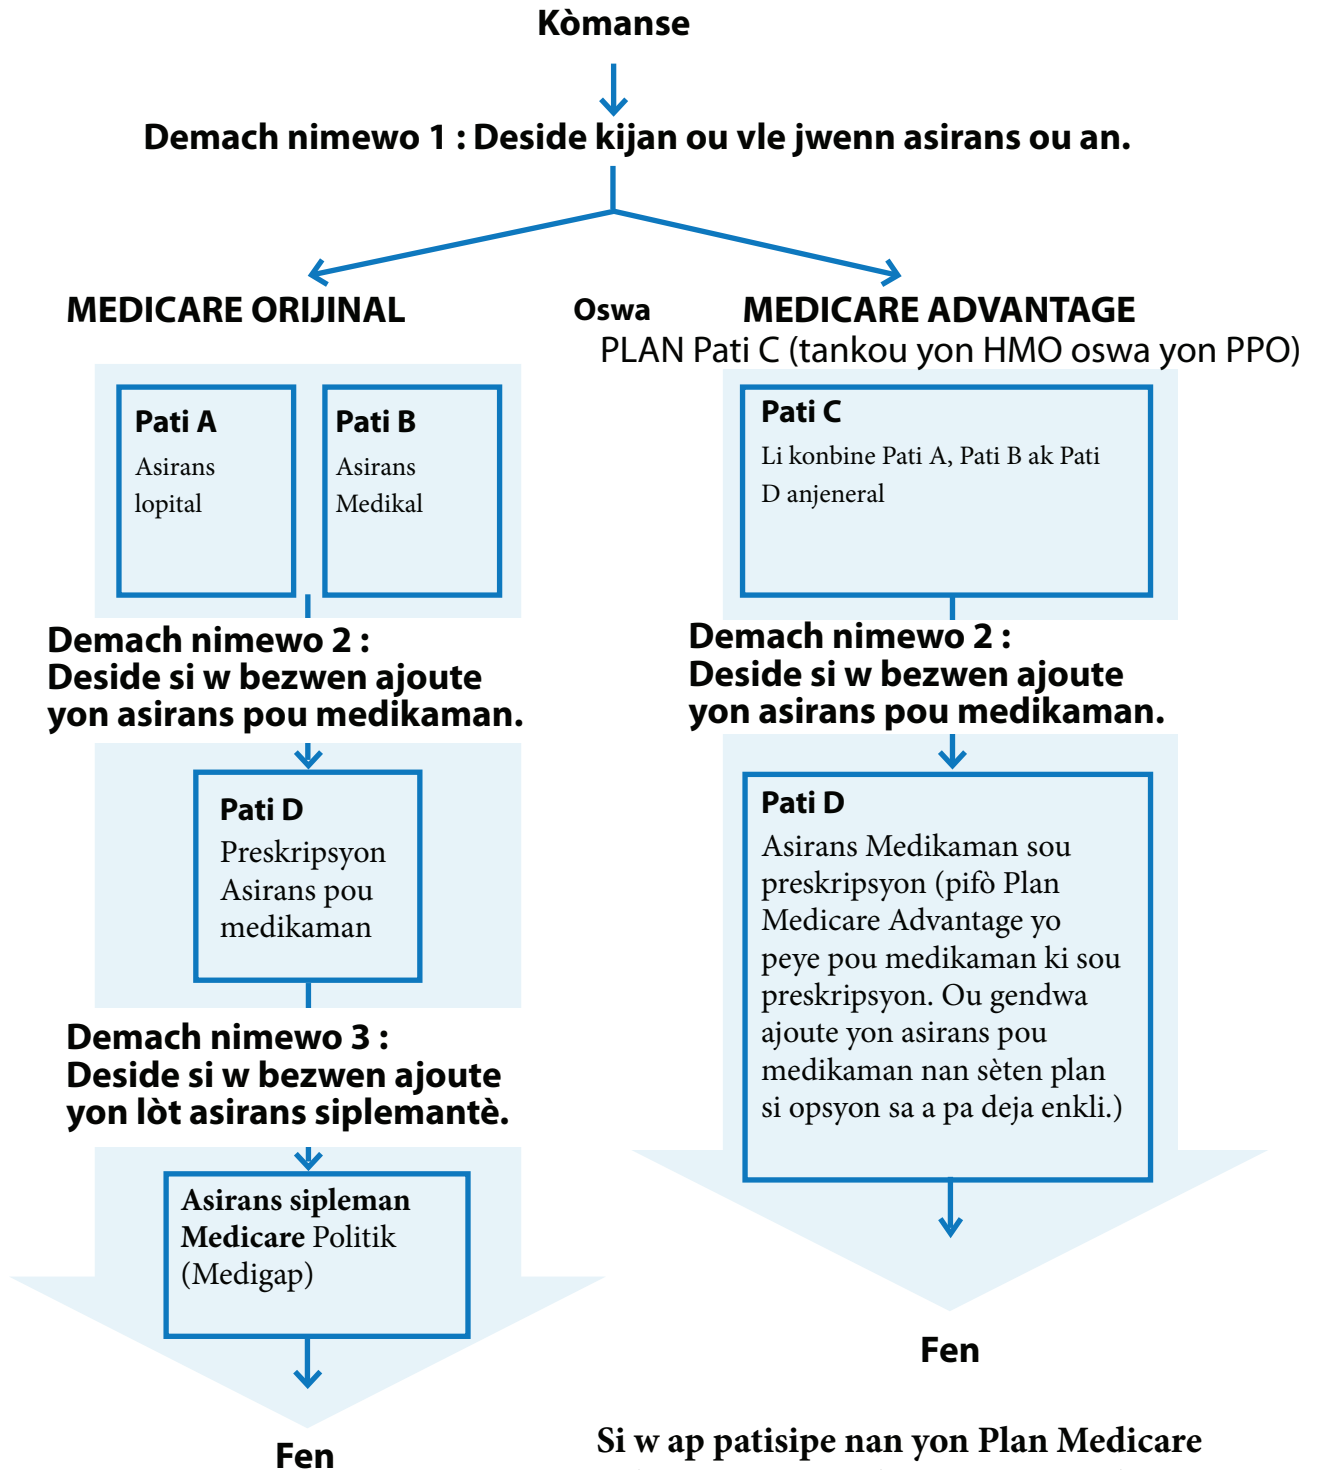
Kòmanse

Demach nimewo 1 : Deside kijan ou vle jwenn asirans ou an.

MEDICARE ORIJINAL

Oswa

MEDICARE ADVANTAGE
PLAN Pati C (tankou yon HMO oswa yon PPO)

Pati A
Asirans lopital

Pati B
Asirans Medikal

Pati C
Li konbine Pati A, Pati B ak Pati D anjeneral

Demach nimewo 2 :
Deside si w bezwen ajoute yon asirans pou medikaman.

Demach nimewo 2 :
Deside si w bezwen ajoute yon asirans pou medikaman.

Pati D
Preskripsyon Asirans pou medikaman

Pati D
Asirans Medikaman sou preskripsyon (pifò Plan Medicare Advantage yo peye pou medikaman ki sou preskripsyon. Ou gendwa ajoute yon asirans pou medikaman nan sèten plan si opsyon sa a pa deja enkli.)

Demach nimewo 3 :
Deside si w bezwen ajoute yon lòt asirans siplemantè.

Asirans sipleman Medicare Politik (Medigap)

Fen

Fen

Si w ap patisipe nan yon Plan Medicare